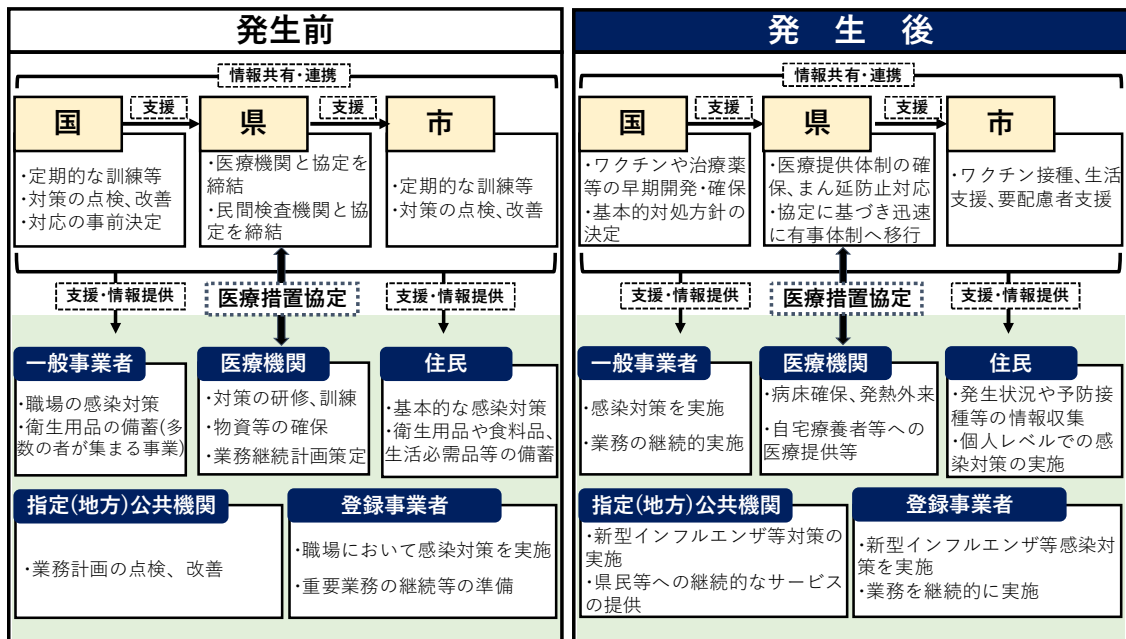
発生前

情報共有・連携

国
支援
県
支援
市

・定期的な訓練等
・対策の点検、改善
・対応の事前決定

・医療機関と協定を締結
・民間検査機関と協定を締結

・定期的な訓練等
・対策の点検、改善

支援・情報提供
医療措置協定
支援・情報提供

一般事業者
・職場の感染対策
・衛生用品の備蓄(多数の者が集まる事業)

医療機関
・対策の研修、訓練
・物資等の確保
・業務継続計画策定

住民
・基本的な感染対策
・衛生用品や食料品、生活必需品等の備蓄

指定(地方)公共機関
・業務計画の点検、改善

登録事業者
・職場において感染対策を実施
・重要業務の継続等の準備

発　生　後

情報共有・連携

国
支援
県
支援
市

・ワクチンや治療薬等の早期開発・確保
・基本的対処方針の決定

・医療提供体制の確保、まん延防止対応
・協定に基づき迅速に有事体制へ移行

・ワクチン接種、生活支援、要配慮者支援

支援・情報提供
医療措置協定
支援・情報提供

一般事業者
・感染対策を実施
・業務の継続的実施

医療機関
・病床確保、発熱外来
・自宅療養者等への医療提供等

住民
・発生状況や予防接種等の情報収集
・個人レベルでの感染対策の実施

指定(地方)公共機関
・新型インフルエンザ等対策の実施
・県民等への継続的なサービスの提供

登録事業者
・新型インフルエンザ等感染対策を実施
・業務を継続的に実施